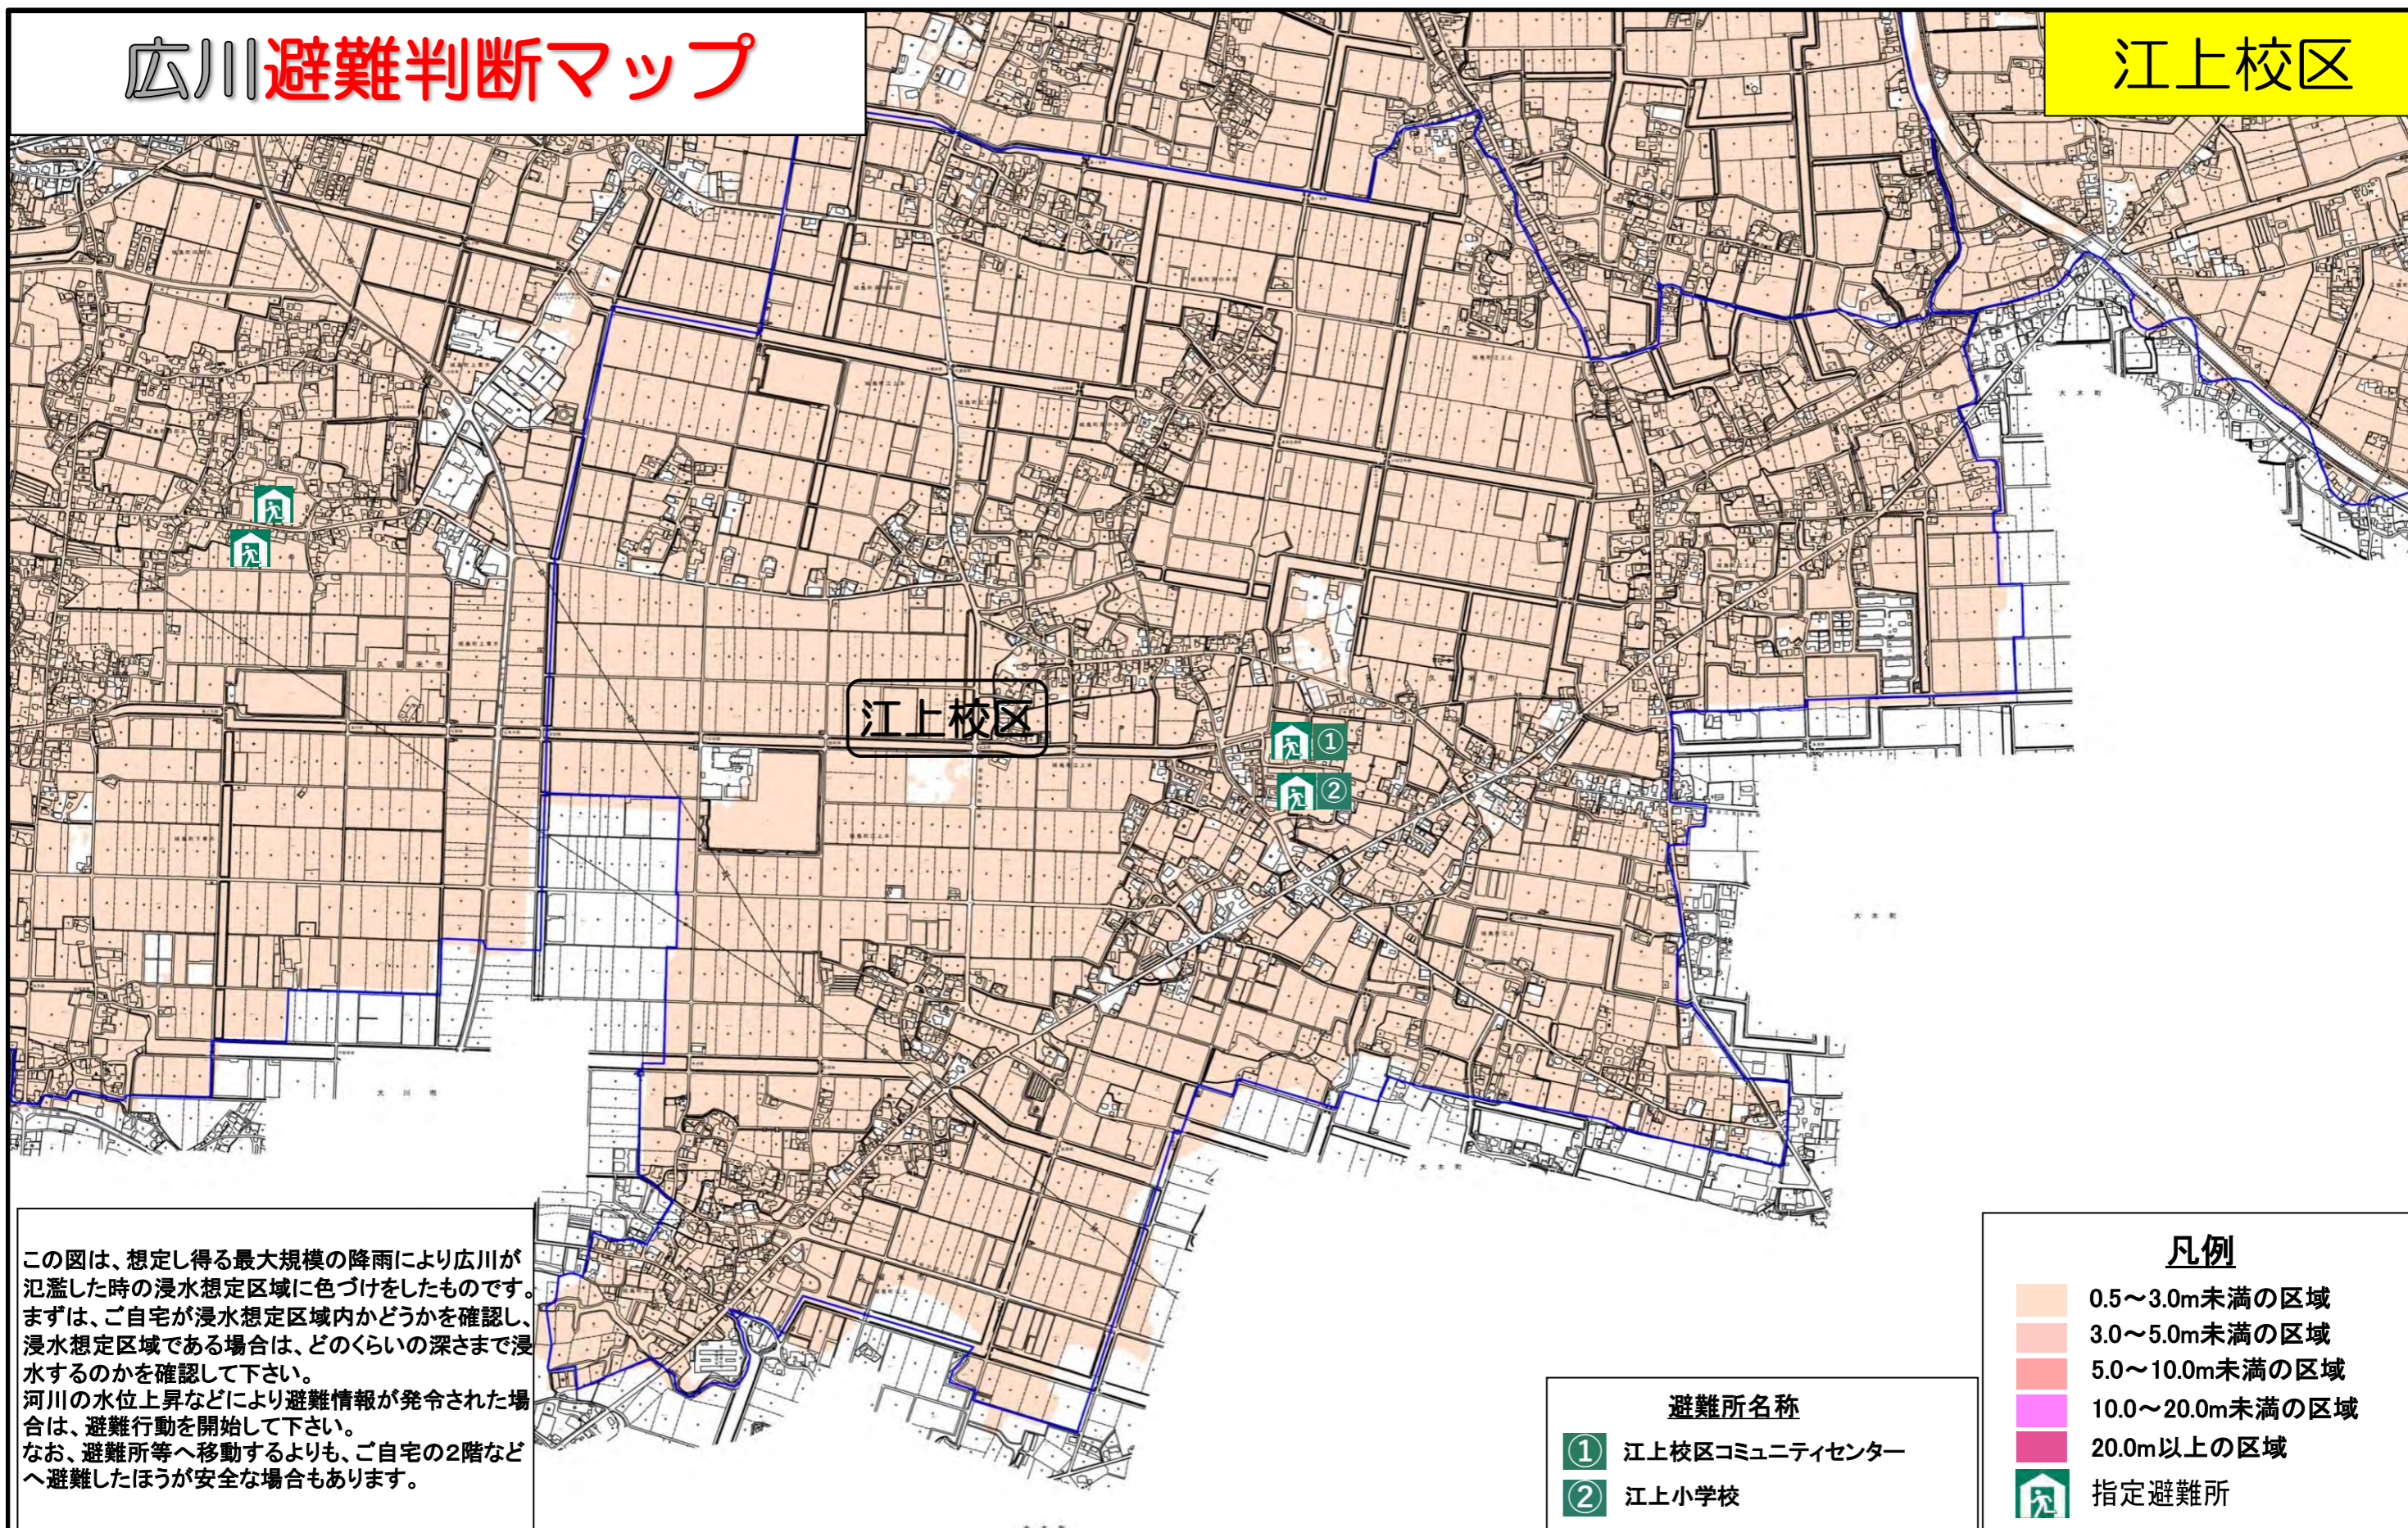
広川避難判断マップ

江上校区

江上校区

①

②

この図は、想定し得る最大規模の降雨により広川が氾濫した時の浸水想定区域に色づけをしたものです。
まずは、ご自宅が浸水想定区域内かどうかを確認し、浸水想定区域である場合は、どのくらいの深さまで浸水するのかを確認して下さい。
河川の水位上昇などにより避難情報が発令された場合は、避難行動を開始して下さい。
なお、避難所等へ移動するよりも、ご自宅の2階などへ避難したほうが安全な場合もあります。

避難所名称
① 江上校区コミュニティセンター
② 江上小学校

凡例
0.5～3.0m未満の区域
3.0～5.0m未満の区域
5.0～10.0m未満の区域
10.0～20.0m未満の区域
20.0m以上の区域
指定避難所